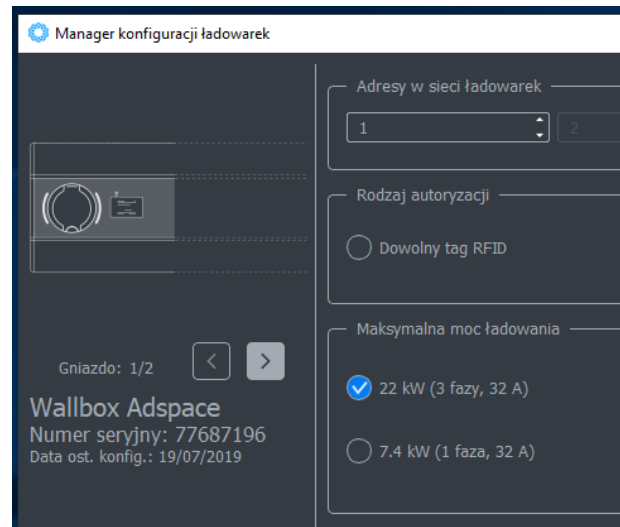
Manager konfiguracji ładowarek

Adresy w sieci ładowarek
1
2

Rodzaj autoryzacji
Dowolny tag RFID

Maksymalna moc ładowania
22 kW (3 fazy, 32 A)
7.4 kW (1 faza, 32 A)

Gniazdo: 1/2
<
>

Wallbox Adspace
Numer seryjny: 77687196
Data ost. konfig.: 19/07/2019